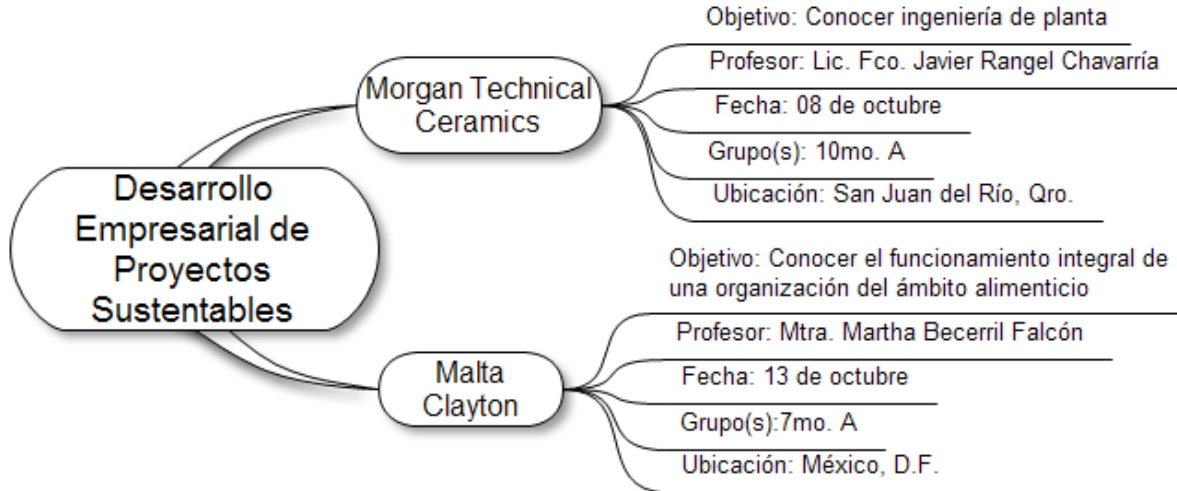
Desarrollo Empresarial de Proyectos Sustentables

Morgan Technical Ceramics

Objetivo: Conocer ingeniería de planta

Profesor: Lic. Fco. Javier Rangel Chavarría

Fecha: 08 de octubre

Grupo(s): 10mo. A

Ubicación: San Juan del Río, Qro.

Malta Clayton

Objetivo: Conocer el funcionamiento integral de una organización del ámbito alimenticio

Profesor: Mtra. Martha Becerril Falcón

Fecha: 13 de octubre

Grupo(s):7mo. A

Ubicación: México, D.F.